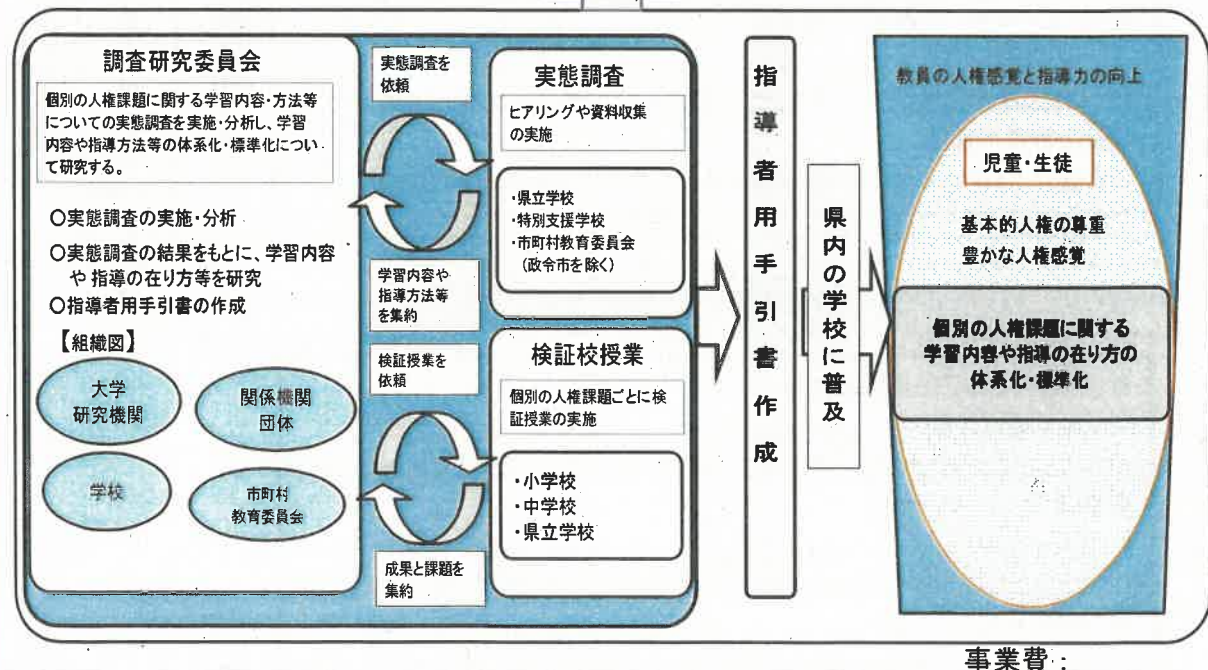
調査研究委員会

個別の人権課題に関する学習内容・方法等についての実態調査を実施・分析し、学習内容や指導方法等の体系化・標準化について研究する。

○実態調査の実施・分析

○実態調査の結果をもとに、学習内容や 指導の在り方等を研究

○指導者用手引書の作成

【組織図】

大学
研究機関

関係機関
団体

学校

市町村
教育委員会

実態調査を依頼

学習内容や指導方法等を集約

検証授業を依頼

成果と課題を集約

実態調査

ヒアリングや資料収集の実施

・県立学校
・特別支援学校
・市町村教育委員会（政令市を除く）

検証校授業

個別の人権課題ごとに検証授業の実施

・小学校
・中学校
・県立学校

指導者用手引書作成

県内の学校に普及

教員の人権感覚と指導力の向上

児童・生徒

基本的人権の尊重
豊かな人権感覚

個別の人権課題に関する
学習内容や指導の在り方の
体系化・標準化

事業費：